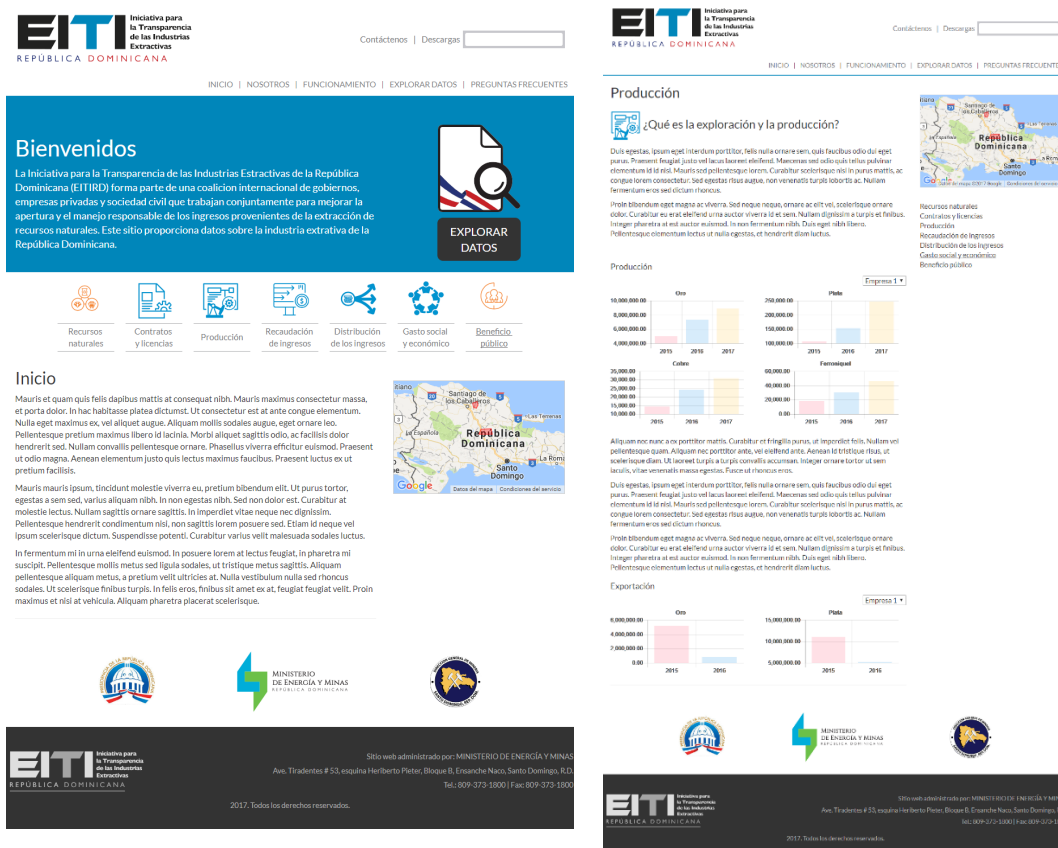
EITI Iniciativa para la Transparencia de las Industrias Extractivas
REPÚBLICA DOMINICANA

Contáctenos | Descargas

INICIO | NOSOTROS | FUNCIONAMIENTO | EXPLORAR DATOS | PREGUNTAS FRECUENTES

Bienvenidos

La Iniciativa para la Transparencia de las Industrias Estractivas de la República Dominicana (EITIRD) forma parte de una coalicion internacional de gobiernos, empresas privadas y sociedad civil que trabajan conjuntamente para mejorar la apertura y el manejo responsable de los ingresos provenientes de la extracción de recursos naturales. Este sitio proporciona datos sobre la industria extrativa de la República Dominicana.

EXPLORAR DATOS

Recursos naturales | Contratos y licencias | Producción | Recaudación de ingresos | Distribución de los ingresos | Gasto social y económico | Beneficio público

Inicio

Mauris et quam quis felis dapibus mattis at consequat nibh. Mauris maximus consectetur massa, et porta dolor. In hac habitasse platea dictumst. Ut consectetur est at ante congue elementum. Nulla eget maximus ex, vel aliquet augue. Aliquam mollis sodales augue, eget ornare leo. Pellentesque pretium maximus libero id lacinia. Morbi aliquet sagittis odio, ac facilisis dolor hendrerit sed. Nullam convallis pellentesque ornare. Phasellus viverra efficitur euismod. Praesent ut odio magna. Aenean elementum justo quis lectus maximus faucibus. Praesent luctus ex ut pretium facilisis.

Mauris mauris ipsum, tincidunt molestie viverra eu, pretium bibendum elit. Ut purus tortor, egestas a sem sed, varius aliquam nibh. In non egestas nibh. Sed non dolor est. Curabitur at molestie lectus. Nullam sagittis ornare sagittis. In imperdiet vitae neque nec dignissim. Pellentesque hendrerit condimentum nisi, non sagittis lorem posuere sed. Etiam id neque vel ipsum scelerisque dictum. Suspendisse potenti. Curabitur varius velit malesuada sodales luctus.

In fermentum mi in urna eleifend euismod. In posuere lorem at lectus feugiat, in pharetra mi suscipit. Pellentesque mollis metus sed ligula sodales, ut tristique metus sagittis. Aliquam pellentesque aliquam metus, a pretium velit ultricies at. Nulla vestibulum nulla sed rhoncus sodales. Ut scelerisque finibus turpis. In felis eros, finibus sit amet ex at, feugiat feugiat velit. Proin maximus et nisi at vehicula. Aliquam pharetra placerat scelerisque.

Santiago de los Caballeros
Las Terrenas
La Española
República Dominicana
Santo Domingo
Google Datos del mapa Condiciones del servicio

MINISTERIO DE ENERGÍA Y MINAS REPÚBLICA DOMINICANA

EITI Iniciativa para la Transparencia de las Industrias Extractivas REPÚBLICA DOMINICANA
Sitio web administrado por: MINISTERIO DE ENERGÍA Y MINAS
Ave. Tiradentes # 53, esquina Heriberto Pieter, Bloque B, Ensanche Naco, Santo Domingo, R.D.
Tel.: 809-373-1800 | Fax: 809-373-1800
2017. Todos los derechos reservados.

EITI Iniciativa para la Transparencia de las Industrias Extractivas
REPÚBLICA DOMINICANA
Contáctenos | Descargas
INICIO | NOSOTROS | FUNCIONAMIENTO | EXPLORAR DATOS | PREGUNTAS FRECUENTES

Producción

¿Qué es la exploración y la producción?

Duis egestas, ipsum eget interdum porttitor, felis nulla ornare sem, quis faucibus odio dui eget purus. Praesent feugiat justo vel lacus laoreet eleifend. Maecenas sed odio quis tellus pulvinar elementum id id nisl. Mauris sed pellentesque lorem. Curabitur scelerisque nisi in purus mattis, ac congue lorem consectetur. Sed egestas risus augue, non venenatis turpis lobortis ac. Nullam fermentum eros sed dictum rhoncus.

Proin bibendum eget magna ac viverra. Sed neque neque, ornare ac elit vel, scelerisque ornare dolor. Curabitur eu erat eleifend urna auctor viverra id et sem. Nullam dignissim a turpis et finibus. Integer pharetra et est auctor euismod. In non fermentum nibh. Duis eget nibh libero. Pellentesque elementum lectus ut nulla egestas, et hendrerit diam luctus.

Recursos naturales
Contratos y licencias
Producción
Recaudación de ingresos
Distribución de los ingresos
Gasto social y económico
Beneficio público

Producción
Empresa 1
Oro: 10,000,000.00; 8,000,000.00; 6,000,000.00; 4,000,000.00; 2015 2016 2017
Plata: 250,000.00; 200,000.00; 150,000.00; 100,000.00; 2015 2016 2017
Cobre: 35,000.00; 30,000.00; 25,000.00; 20,000.00; 15,000.00; 10,000.00; 2015 2016 2017
Ferroníquel: 60,000.00; 40,000.00; 20,000.00; 0.00; 2015 2016 2017

Aliquam nec nunc a ex porttitor mattis. Curabitur et fringilla purus, ut imperdiet felis. Nullam vel pellentesque quam. Aliquam nec porttitor ante, vel eleifend ante. Aenean id tristique risus, ut scelerisque diam. Ut laoreet turpis a turpis convallis accumsan. Integer ornare tortor ut sem iaculis, vitae venenatis massa egestas. Fusce ut rhoncus eros.

Duis egestas, ipsum eget interdum porttitor, felis nulla ornare sem, quis faucibus odio dui eget purus. Praesent feugiat justo vel lacus laoreet eleifend. Maecenas sed odio quis tellus pulvinar elementum id id nisl. Mauris sed pellentesque lorem. Curabitur scelerisque nisi in purus mattis, ac congue lorem consectetur. Sed egestas risus augue, non venenatis turpis lobortis ac. Nullam fermentum eros sed dictum rhoncus.

Proin bibendum eget magna ac viverra. Sed neque neque, ornare ac elit vel, scelerisque ornare dolor. Curabitur eu erat eleifend urna auctor viverra id et sem. Nullam dignissim a turpis et finibus. Integer pharetra et est auctor euismod. In non fermentum nibh. Duis eget nibh libero. Pellentesque elementum lectus ut nulla egestas, et hendrerit diam luctus.

Exportación
Empresa 1
Oro: 6,000,000.00; 4,000,000.00; 2,000,000.00; 0.00; 2015 2016
Plata: 15,000,000.00; 10,000,000.00; 5,000,000.00; 2015 2016

MINISTERIO DE ENERGÍA Y MINAS REPÚBLICA DOMINICANA

EITI Iniciativa para la Transparencia de las Industrias Extractivas REPÚBLICA DOMINICANA
Sitio web administrado por: MINISTERIO DE ENERGÍA Y MI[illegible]
Ave. Tiradentes # 53, esquina Heriberto Pieter, Bloque B, Ensanche Naco, Santo Domingo, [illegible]
Tel.: 809-373-1800 | Fax: 809-373-1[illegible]
2017. Todos los derechos reservados.